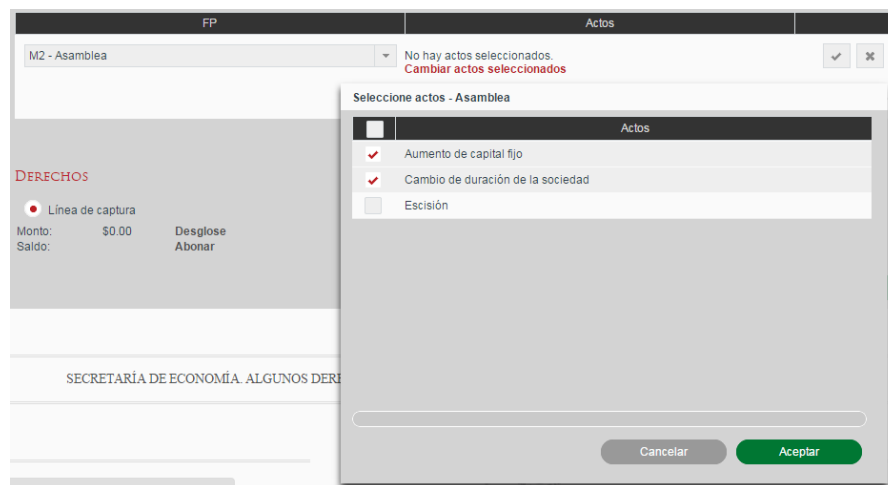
| FP | Actos |
|---|---|
| M2 - Asamblea | No hay actos seleccionados. Cambiar actos seleccionados |

Derechos

Línea de captura

Monto: $0.00 Desglose
Saldo: Abonar

SECRETARÍA DE ECONOMÍA. ALGUNOS DERE

Seleccione actos - Asamblea

| | Actos |
|---|---|
| ✔ | Aumento de capital fijo |
| ✔ | Cambio de duración de la sociedad |
| | Escisión |

Cancelar
Aceptar